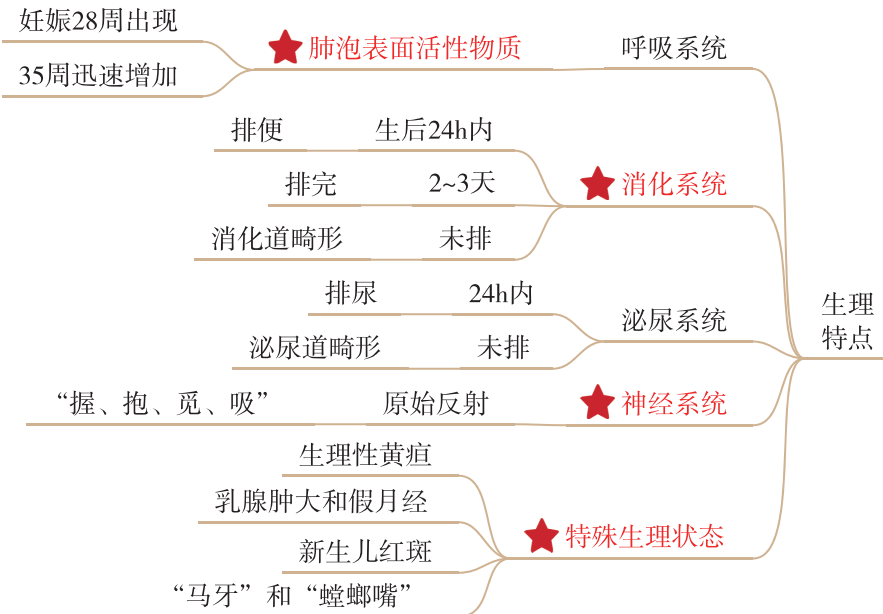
妊娠28周出现

35周迅速增加

肺泡表面活性物质

呼吸系统

排便

生后24h内

排完

2~3天

消化道畸形

未排

消化系统

排尿

24h内

泌尿道畸形

未排

泌尿系统

生理特点

“握、抱、觅、吸”

原始反射

神经系统

生理性黄疸

乳腺肿大和假月经

新生儿红斑

“马牙”和“螳螂嘴”

特殊生理状态